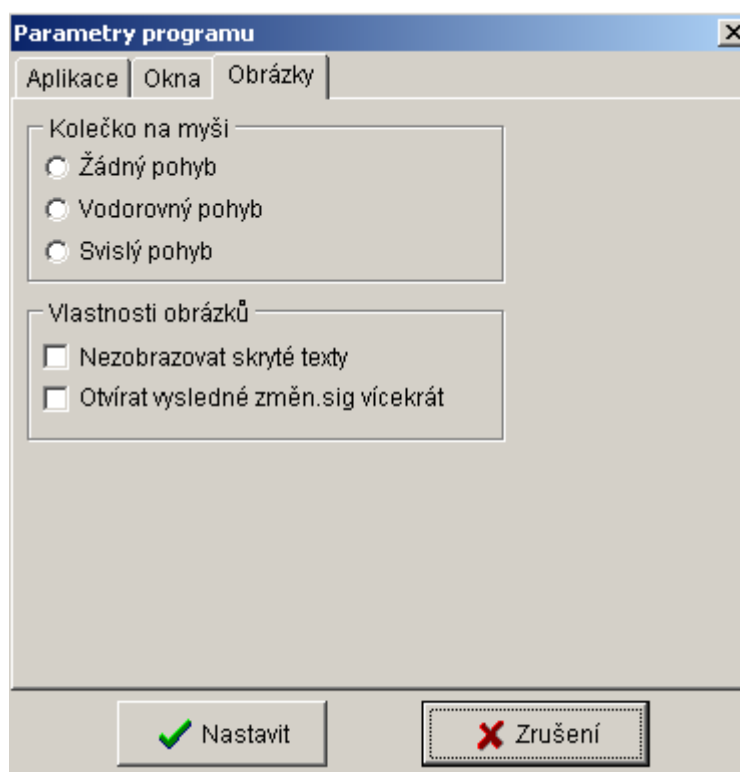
Parametry programu

Aplikace | Okna | Obrázky

Kolečko na myši
Žádný pohyb
Vodorovný pohyb
Svislý pohyb

Vlastnosti obrázků
Nezobrazovat skryté texty
Otvírat vysledné změn.sig vícekrát

Nastavit
Zrušení